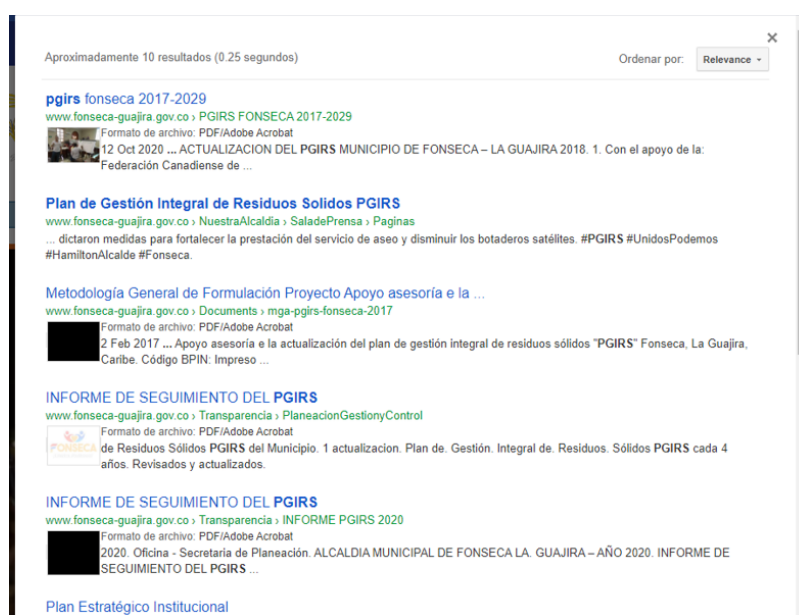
×

Aproximadamente 10 resultados (0.25 segundos)

Ordenar por: Relevance ▾

pgirs fonseca 2017-2029
www.fonseca-guajira.gov.co › PGIRS FONSECA 2017-2029
Formato de archivo: PDF/Adobe Acrobat
12 Oct 2020 ... ACTUALIZACION DEL PGIRS MUNICIPIO DE FONSECA – LA GUAJIRA 2018. 1. Con el apoyo de la: Federación Canadiense de ...

Plan de Gestión Integral de Residuos Solidos PGIRS
www.fonseca-guajira.gov.co › NuestraAlcaldia › SaladePrensa › Paginas
... dictaron medidas para fortalecer la prestación del servicio de aseo y disminuir los botaderos satélites. #PGIRS #UnidosPodemos #HamiltonAlcalde #Fonseca.

Metodología General de Formulación Proyecto Apoyo asesoría e la ...
www.fonseca-guajira.gov.co › Documents › mga-pgirs-fonseca-2017
Formato de archivo: PDF/Adobe Acrobat
2 Feb 2017 ... Apoyo asesoría e la actualización del plan de gestión integral de residuos sólidos "PGIRS" Fonseca, La Guajira, Caribe. Código BPIN: Impreso ...

INFORME DE SEGUIMIENTO DEL PGIRS
www.fonseca-guajira.gov.co › Transparencia › PlaneacionGestionyControl
Formato de archivo: PDF/Adobe Acrobat
FONSECA
de Residuos Sólidos PGIRS del Municipio. 1 actualizacion. Plan de. Gestión. Integral de. Residuos. Sólidos PGIRS cada 4 años. Revisados y actualizados.

INFORME DE SEGUIMIENTO DEL PGIRS
www.fonseca-guajira.gov.co › Transparencia › INFORME PGIRS 2020
Formato de archivo: PDF/Adobe Acrobat
2020. Oficina - Secretaria de Planeación. ALCALDIA MUNICIPAL DE FONSECA LA. GUAJIRA – AÑO 2020. INFORME DE SEGUIMIENTO DEL PGIRS ...

Plan Estratégico Institucional